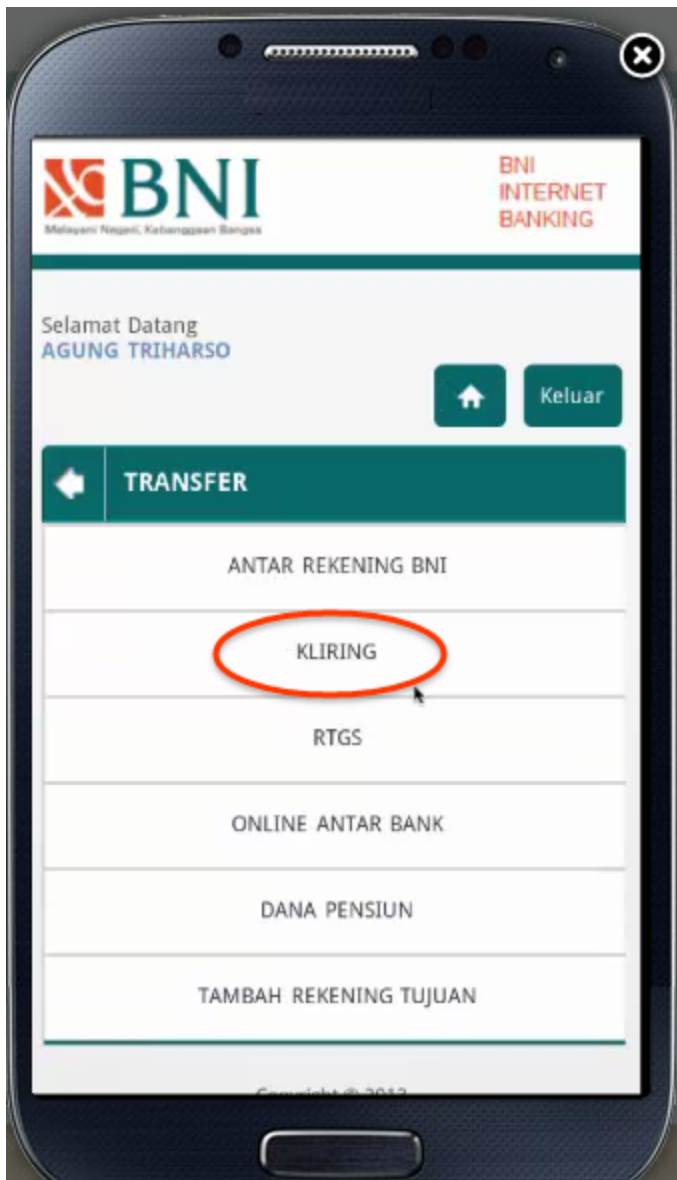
BNI
Melayani Negeri, Kebanggaan Bangsa

BNI INTERNET BANKING

Selamat Datang
AGUNG TRIHARSO

Keluar

TRANSFER

ANTAR REKENING BNI

KLIRING

RTGS

ONLINE ANTAR BANK

DANA PENSIUN

TAMBAH REKENING TUJUAN

Copyright © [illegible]